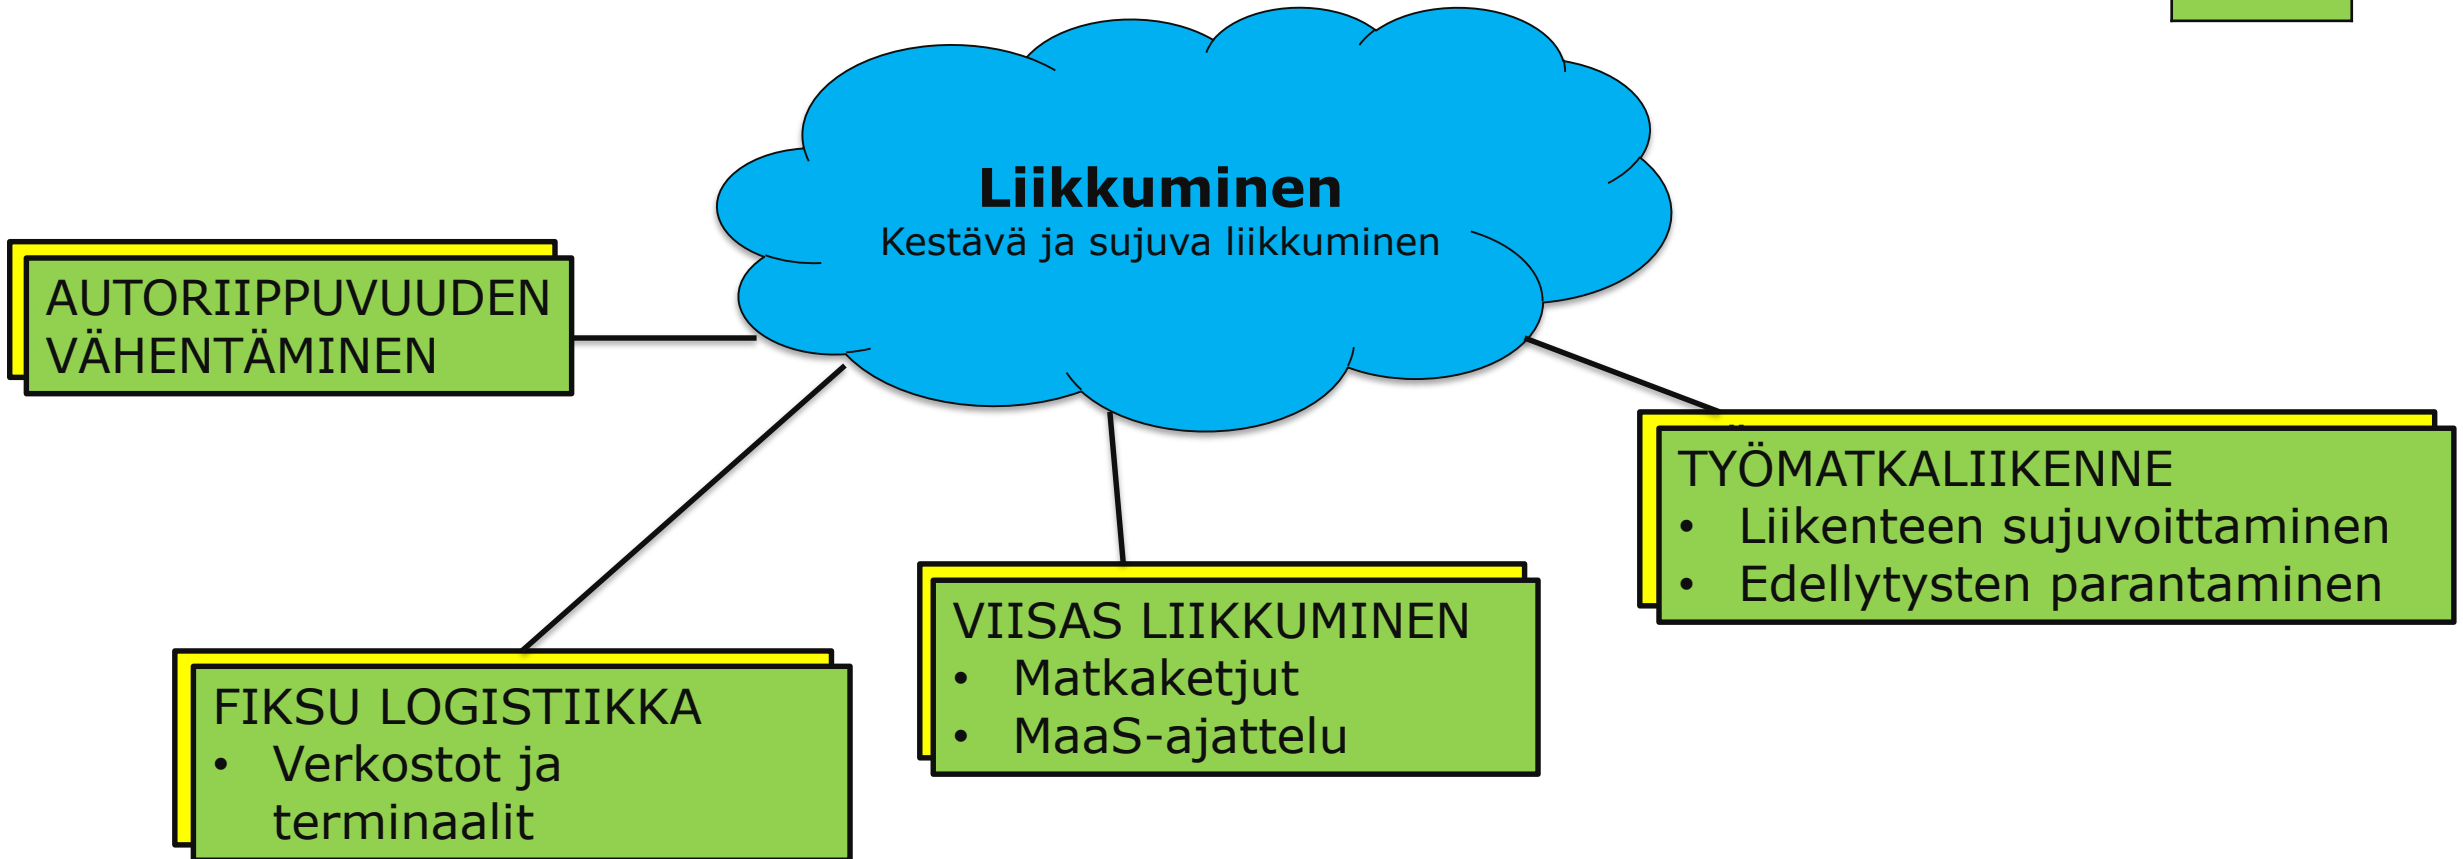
**Liikkuminen**
Kestävä ja sujuva liikkuminen

AUTORIIPPUVUUDEN VÄHENTÄMINEN

TYÖMATKALIIKENNE
• Liikenteen sujuvoittaminen
• Edellytysten parantaminen

VIISAS LIIKKUMINEN
• Matkaketjut
• MaaS-ajattelu

FIKSU LOGISTIIKKA
• Verkostot ja terminaalit